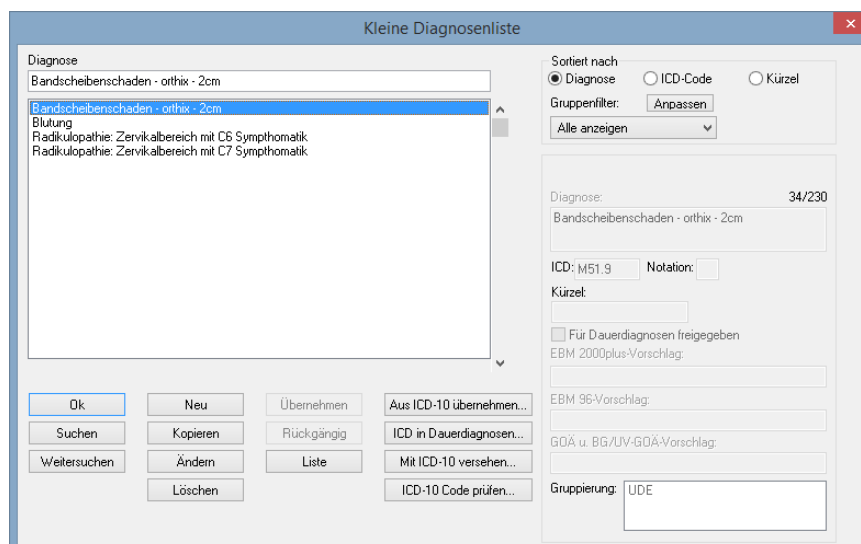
Kleine Diagnosenliste

Diagnose

Bandscheibenschaden - orthix - 2cm

Bandscheibenschaden - orthix - 2cm
Blutung
Radikulopathie: Zervikalbereich mit C6 Sympthomatik
Radikulopathie: Zervikalbereich mit C7 Sympthomatik

Sortiert nach
Diagnose
ICD-Code
Kürzel
Gruppenfilter:
Anpassen
Alle anzeigen

Diagnose:
34/230
Bandscheibenschaden - orthix - 2cm
ICD: M51.9
Notation:
Kürzel:
Für Dauerdiagnosen freigegeben
EBM 2000plus-Vorschlag:
EBM 96-Vorschlag:
GOÄ u. BG/UV-GOÄ-Vorschlag:
Gruppierung: UDE

Ok
Neu
Übernehmen
Aus ICD-10 übernehmen...
Suchen
Kopieren
Rückgängig
ICD in Dauerdiagnosen...
Weitersuchen
Ändern
Liste
Mit ICD-10 versehen...
Löschen
ICD-10 Code prüfen...